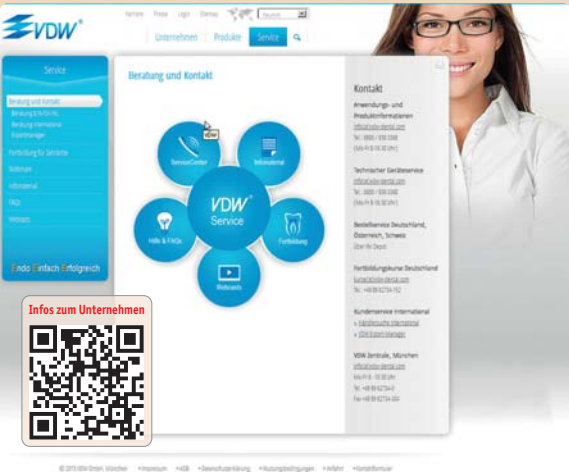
VDW®

Karriere Presse Login Sitemap Deutsch

Unternehmen Produkte Service

Service

Beratung und Kontakt
Beratung & Info für ...
Beratung International
Expertmanager
Fortbildung für Zahnärzte
Webinare
Infomaterial
FAQs
Webcasts

Endo Einfach Erfolgreich

Beratung und Kontakt

ServiceCenter
Infomaterial
VDW® Service
Hilfe & FAQs
Fortbildung
Webcasts

Kontakt

Anwendungs- und Produktinformationen
info@vdw-dental.com
Tel.: 0800 / 838 3368
(Mo-Fr 8-16.30 Uhr)

Technischer Geräteservice
info@vdw-dental.com
Tel.: 0800 / 838 3368
(Mo-Fr 8-16.30 Uhr)

Bestellservice Deutschland, Österreich, Schweiz
Über Ihr Depot

Fortbildungskurse Deutschland
kurse@vdw-dental.com
Tel.: +49 89 62734-192

Kundenservice International
» Händlersuche International
» VDW Export Manager

VDW Zentrale, München
info@vdw-dental.com
(Mo-Fr 8 - 18.30 Uhr)
Tel.: +49 89 62734-0
Fax +49 89 62734-304

Infos zum Unternehmen

© 2013 VDW GmbH, München • Impressum • AGB • Datenschutzerklärung • Nutzungsbedingungen • Anfahrt • Kontaktformular